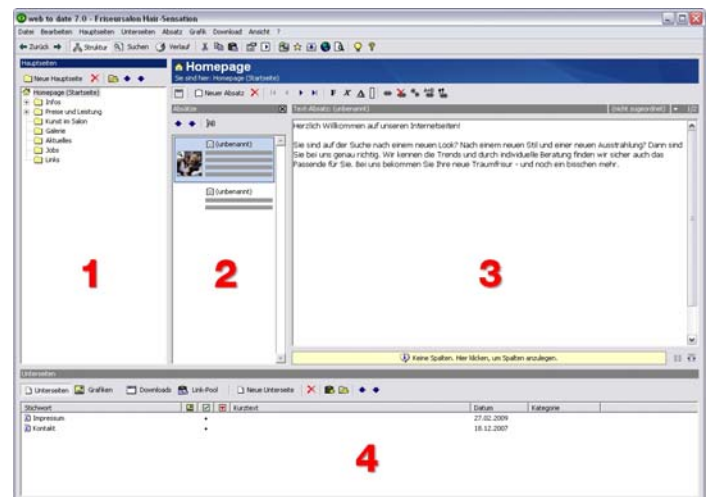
web to date 7.0 - Friseursalon Hair-Sensation

Datei Bearbeiten Hauptseiten Unterseiten Absatz Grafik Download Ansicht ?

Zurück Struktur Suchen Verlauf

Hauptseiten

Neue Hauptseite

Homepage (Startseite)
Infos
Preise und Leistung
Kunst im Salon
Galerie
Aktuelles
Jobs
Links

Homepage
Sie sind hier: Homepage (Startseite)

Neuer Absatz

Absätze

(unbenannt)

(unbenannt)

Text-Absatz: (unbenannt)

(nicht zugeordnet)

1/2

Herzlich Willkommen auf unseren Internetseiten!

Sie sind auf der Suche nach einem neuen Look? Nach einem neuen Stil und einer neuen Ausstrahlung? Dann sind Sie bei uns genau richtig. Wir kennen die Trends und durch individuelle Beratung finden wir sicher auch das Passende für Sie. Bei uns bekommen Sie Ihre neue Traumfrisur - und noch ein bisschen mehr.

Keine Spalten. Hier klicken, um Spalten anzulegen.

1

2

3

Unterseiten

Unterseiten Grafiken Downloads Link-Pool Neue Unterseite

| Stichwort | | | Kurztext | Datum | Kategorie |
|---|---|---|---|---|---|
| Impressum | | • | | 27.02.2009 | |
| Kontakt | | • | | 18.12.2007 | |

4